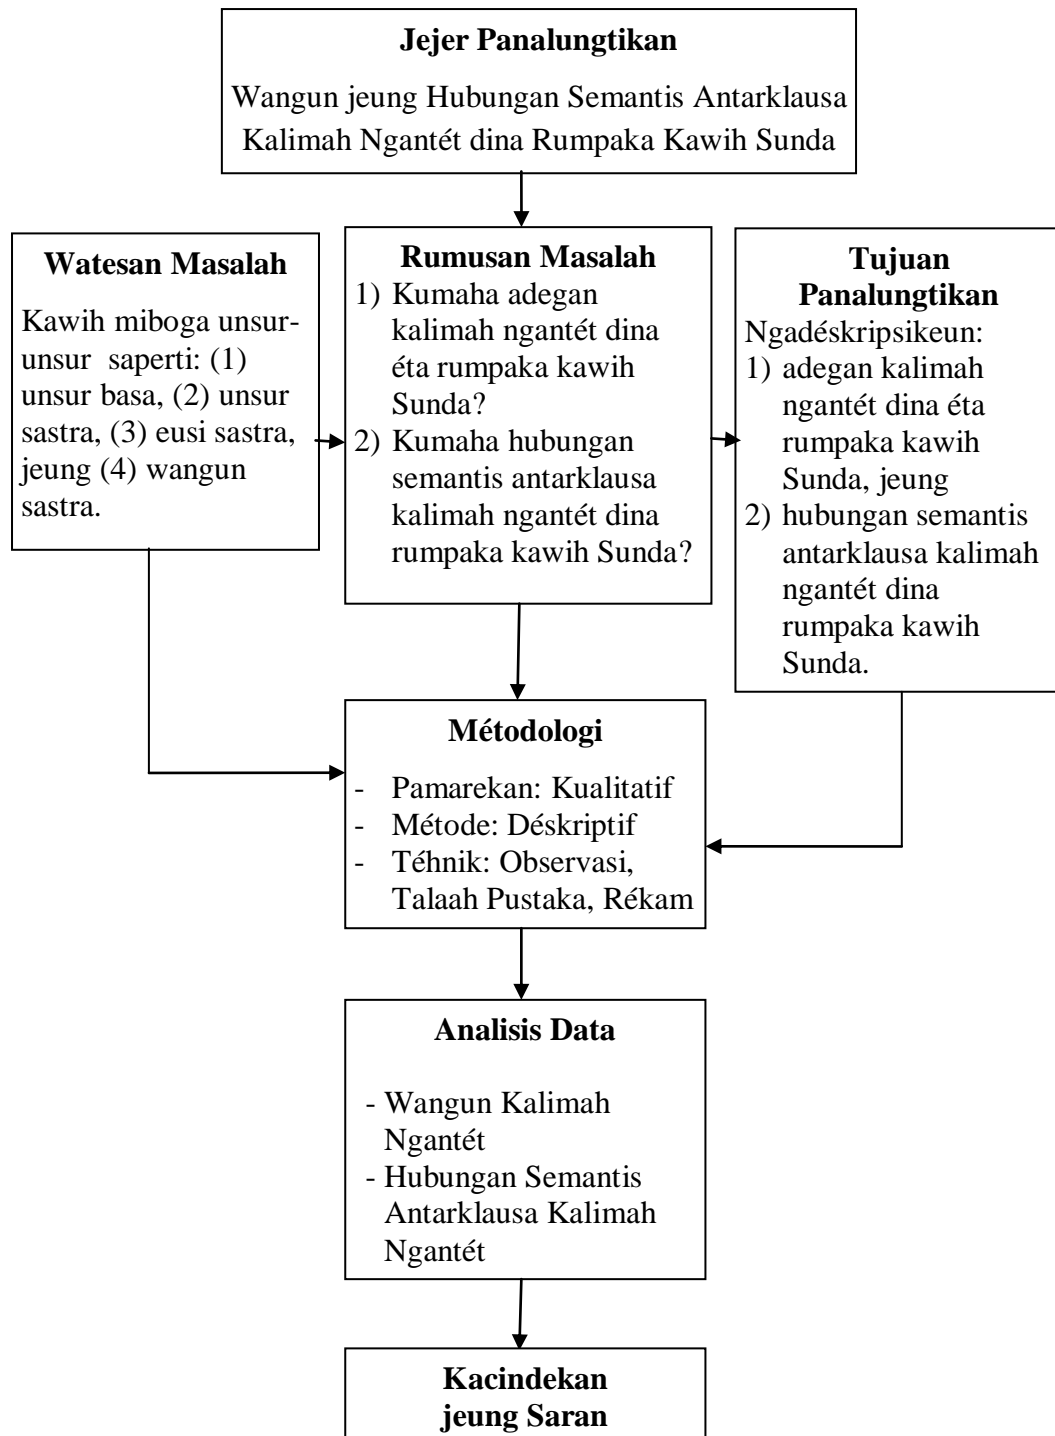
**Jejer Panalungtikan**

Wangun jeung Hubungan Semantis Antarklausa Kalimah Ngantét dina Rumpaka Kawih Sunda

**Watesan Masalah**

Kawih miboga unsur-unsur saperti: (1) unsur basa, (2) unsur sastra, (3) eusi sastra, jeung (4) wangun sastra.

**Rumusan Masalah**

1) Kumaha adegan kalimah ngantét dina éta rumpaka kawih Sunda?
2) Kumaha hubungan semantis antarklausa kalimah ngantét dina rumpaka kawih Sunda?

**Tujuan Panalungtikan**

Ngadéskripsikeun:
1) adegan kalimah ngantét dina éta rumpaka kawih Sunda, jeung
2) hubungan semantis antarklausa kalimah ngantét dina rumpaka kawih Sunda.

**Métodologi**

- Pamarekan: Kualitatif
- Métode: Déskriptif
- Téhnik: Observasi, Talaah Pustaka, Rékam

**Analisis Data**

- Wangun Kalimah Ngantét
- Hubungan Semantis Antarklausa Kalimah Ngantét

**Kacindekan jeung Saran**